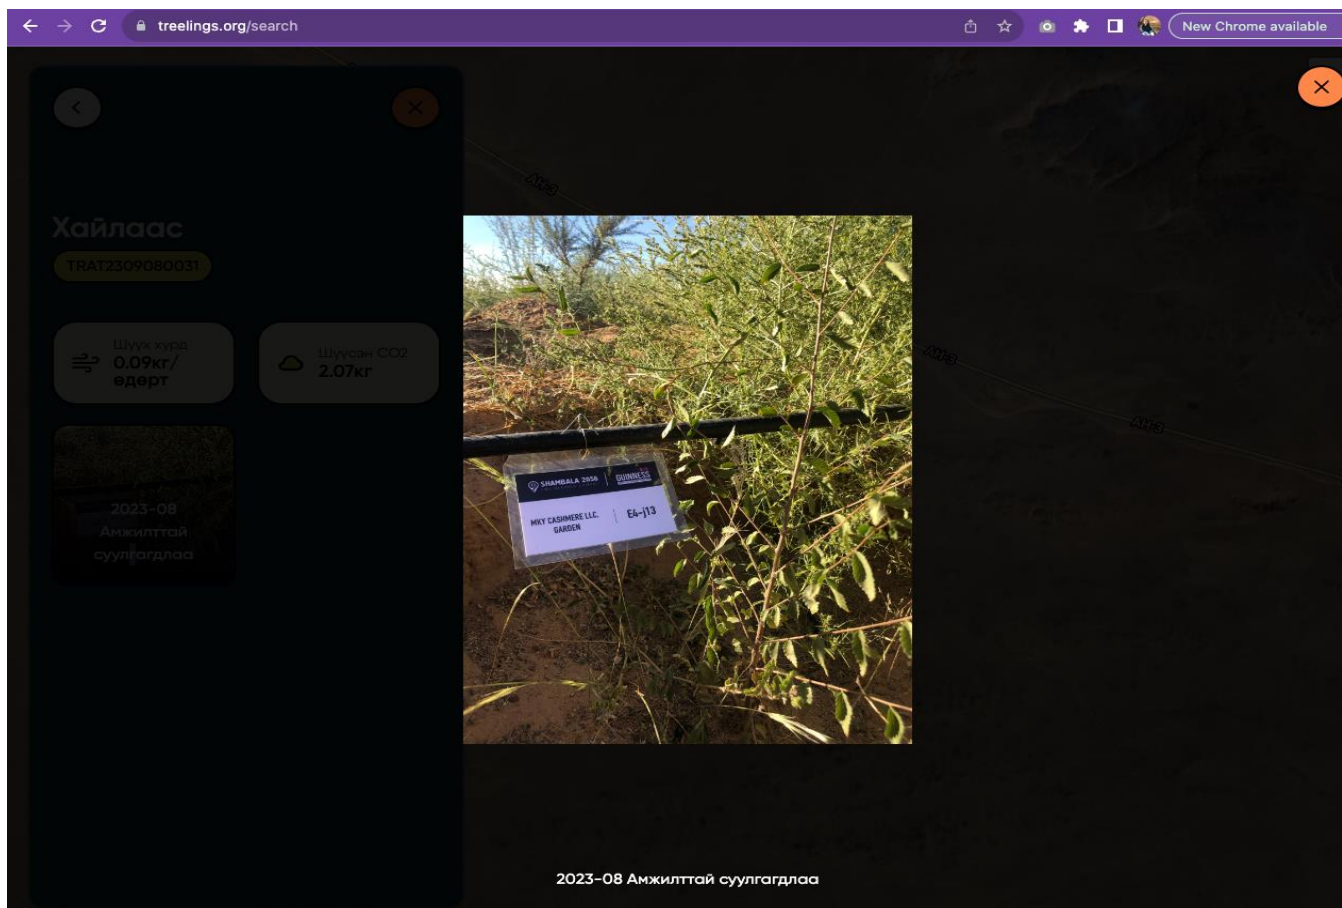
treelings.org/search

New Chrome available

Хайлаас

TRAT2309080031

Шүүх хурд
0.09кг/ өдөрт

Шүүсэн CO2
2.07кг

2023-08
Амжилттай суулгагдлаа

АН-3

АН-3

АН-3

SHAMBALA 2056 | GUINNESS

MKY CASHMERE LLC. GARDEN | E4-J13

2023-08 Амжилттай суулгагдлаа